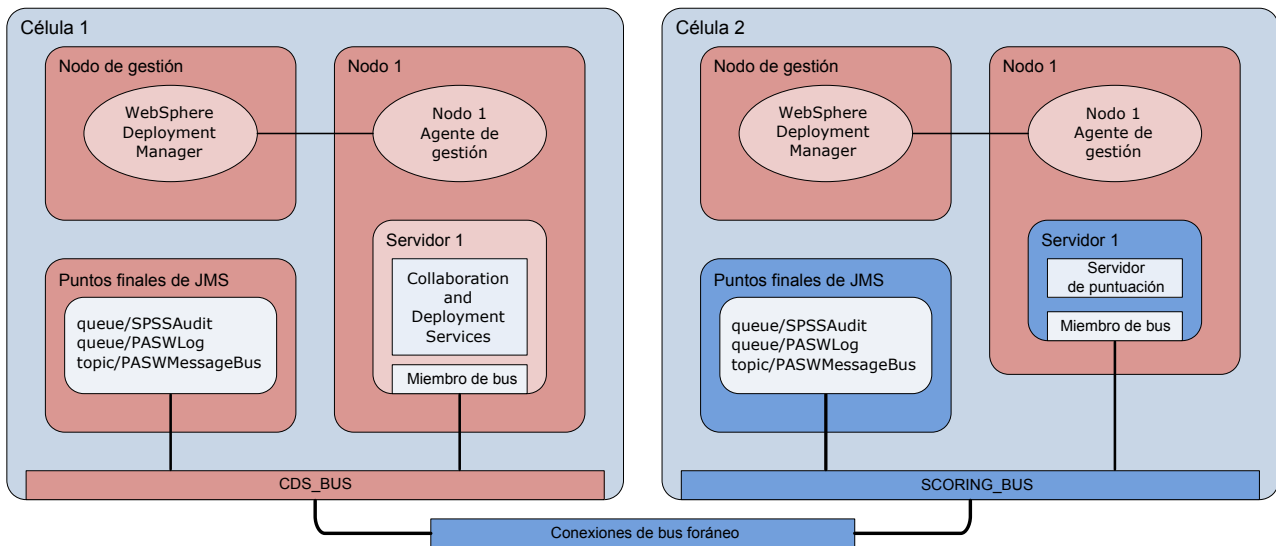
Célula 1

Nodo de gestión

WebSphere Deployment Manager

Nodo 1

Nodo 1 Agente de gestión

Servidor 1

Collaboration and Deployment Services

Miembro de bus

Puntos finales de JMS

queue/SPSSAudit
queue/PASWLog
topic/PASWMessageBus

CDS_BUS

Célula 2

Nodo de gestión

WebSphere Deployment Manager

Nodo 1

Nodo 1 Agente de gestión

Servidor 1

Servidor de puntuación

Miembro de bus

Puntos finales de JMS

queue/SPSSAudit
queue/PASWLog
topic/PASWMessageBus

SCORING_BUS

Conexiones de bus foráneo